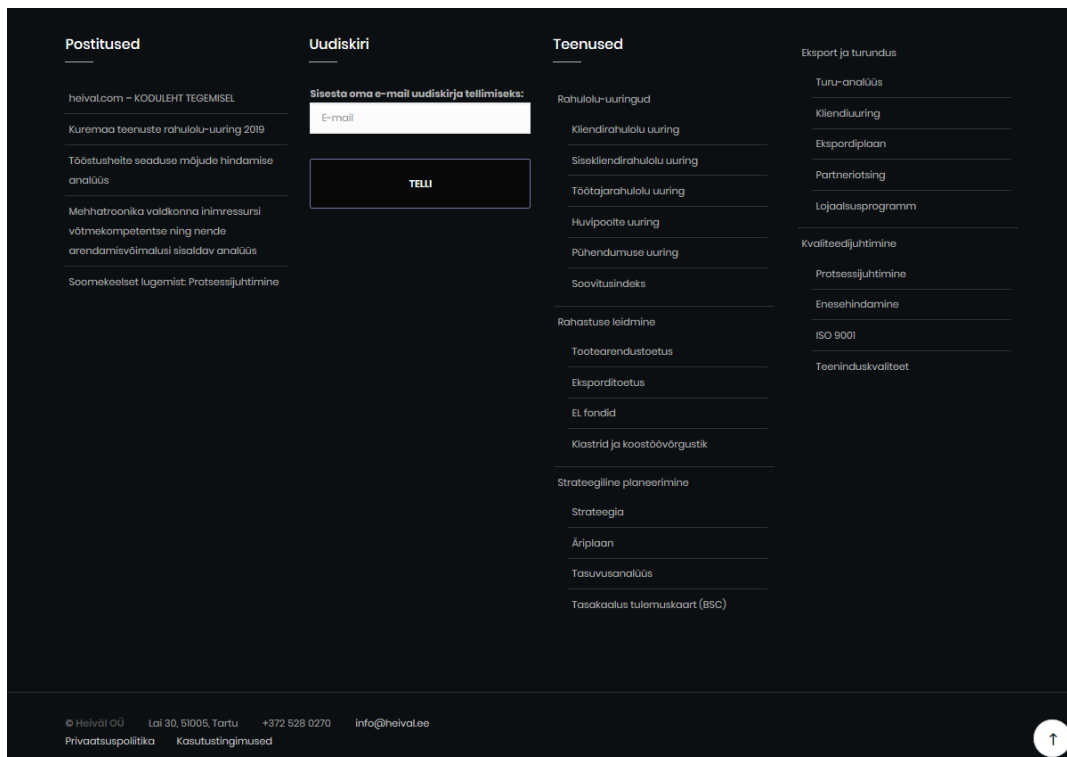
Postitused

heival.com – KODULEHT TEGEMISEL

Kuremaa teenuste rahulolu-uuring 2019

Tööstusheite seaduse mõjude hindamise analüüs

Mehhatroonika valdkonna inimressursi võtmekompetentse ning nende arendamisvõimalusi sisaldav analüüs

Soomekeelset lugemist: Protsessijuhtimine

Uudiskiri

Sisesta oma e-mail uudiskirja tellimiseks:

E-mail

TELLI

Teenused

Rahulolu-uuringud

Kliendirahulolu uuring

Sisekliendirahulolu uuring

Töötajarahulolu uuring

Huvipoolte uuring

Pühendumuse uuring

Soovitusindeks

Rahastuse leidmine

Tootearendustoetus

Eksporditoetus

EL fondid

Klastrid ja koostöövõrgustik

Strateegiline planeerimine

Strateegia

Äriplaan

Tasuvusanalüüs

Tasakaalus tulemuskaart (BSC)

Eksport ja turundus

Turu-analüüs

Kliendiuuring

Ekspordiplaan

Partneriotsing

Lojaalsusprogramm

Kvaliteedijuhtimine

Protsessijuhtimine

Enesehindamine

ISO 9001

Teeninduskvaliteet

© Heiväl OÜ Lai 30, 51005, Tartu +372 528 0270 info@heival.ee

Privaatsuspoliitika Kasutustingimused